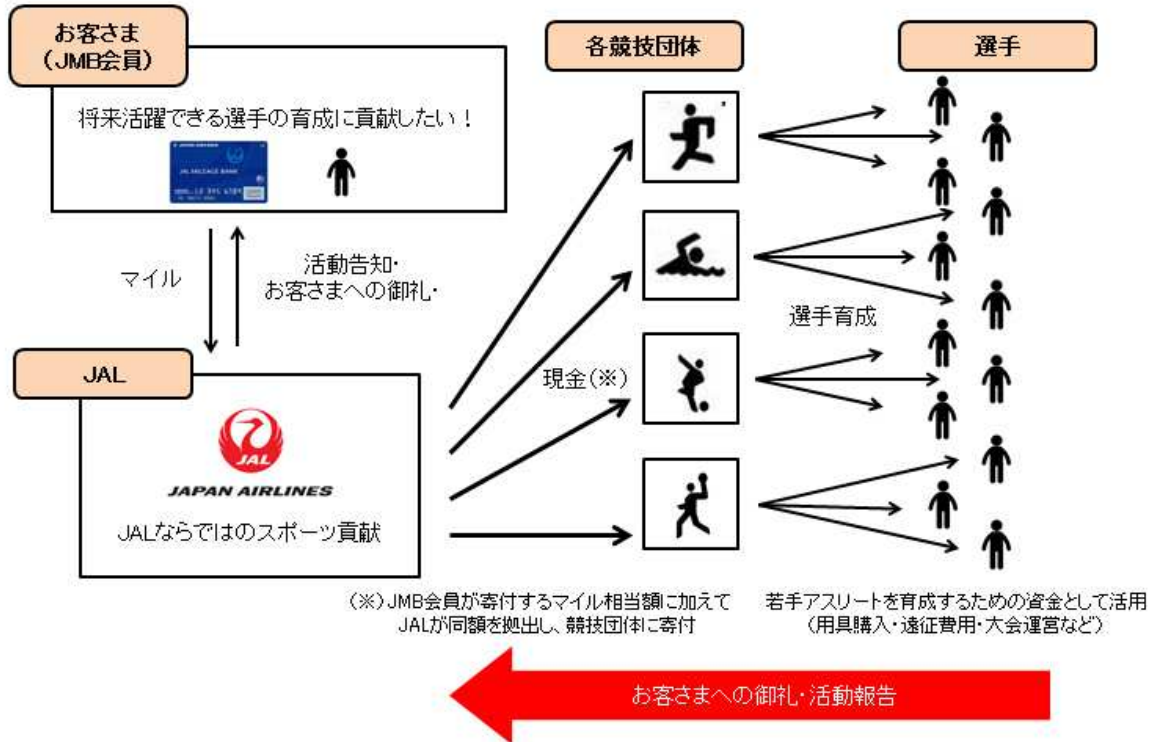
お客さま
（JMB会員）

将来活躍できる選手の育成に貢献したい！

JAL MILEAGE BANK

マイル

活動告知・
お客さまへの御礼・

JAL

JAL
JAPAN AIRLINES

JALならではのスポーツ貢献

各競技団体

現金（※）

選手

選手育成

（※）JMB会員が寄付するマイル相当額に加えて
JALが同額を拠出し、競技団体に寄付

若手アスリートを育成するための資金として活用
（用具購入・遠征費用・大会運営など）

お客さまへの御礼・活動報告